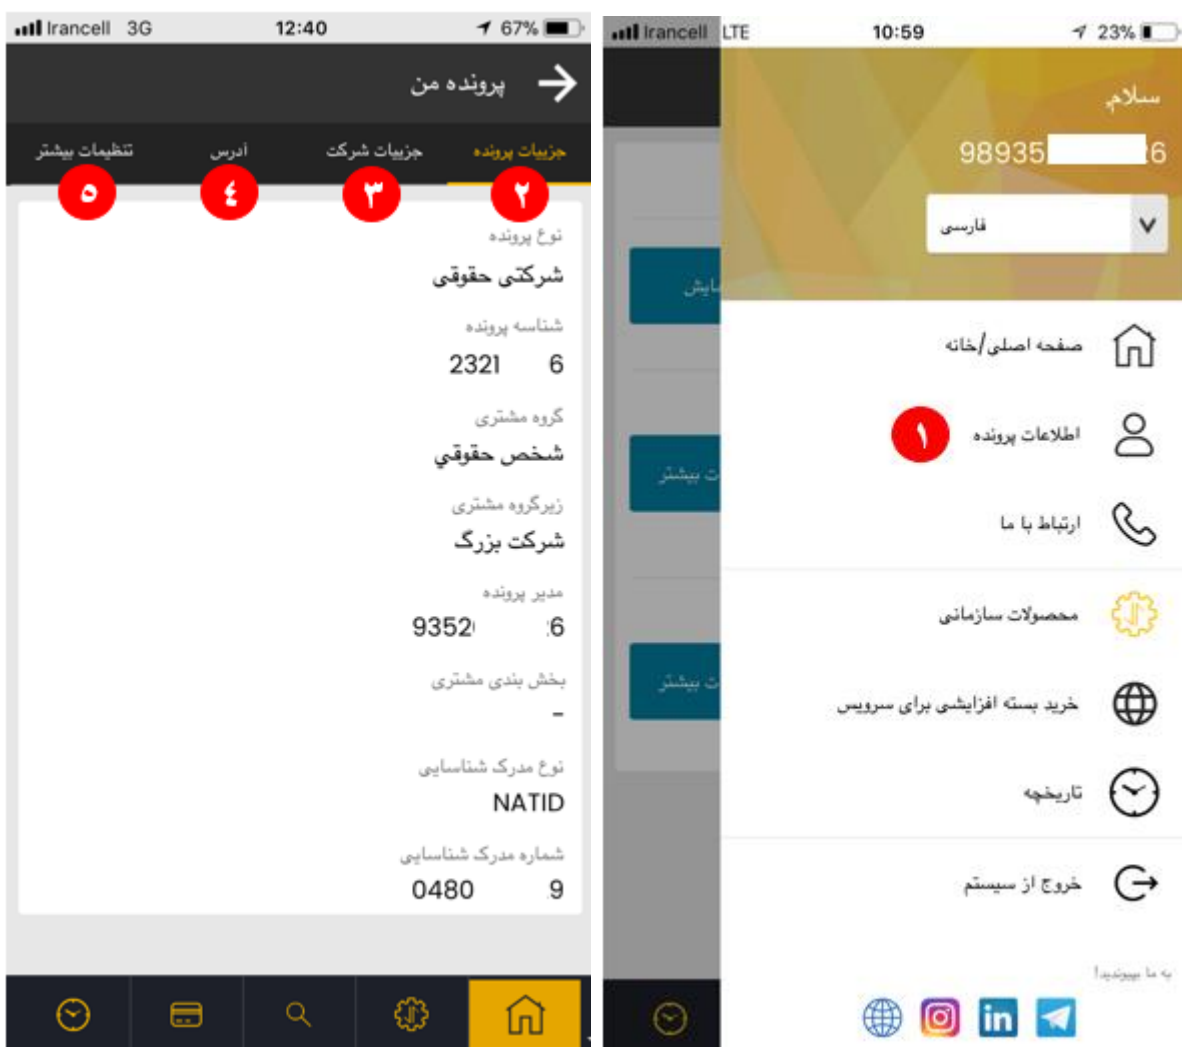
Irancell 3G 12:40 67%

پرونده من

جزییات پرونده
۲
جزییات شرکت
۳
آدرس
٤
تنظیمات بیشتر
٥

نوع پرونده
شرکتی حقوقی

شناسه پرونده
2321 6

گروه مشتری
شخص حقوقی

زیرگروه مشتری
شرکت بزرگ

مدیر پرونده
9352 6

بخش بندی مشتری
-

نوع مدرک شناسایی
NATID

شماره مدرک شناسایی
0480 9

Irancell LTE 10:59 23%

سلام
98935 6

فارسی

صفحه اصلی/خانه

اطلاعات پرونده
۱

ارتباط با ما

محصولات سازمانی

خرید بسته افزایشی برای سرویس

تاریخچه

خروج از سیستم

به ما بپیوندید!